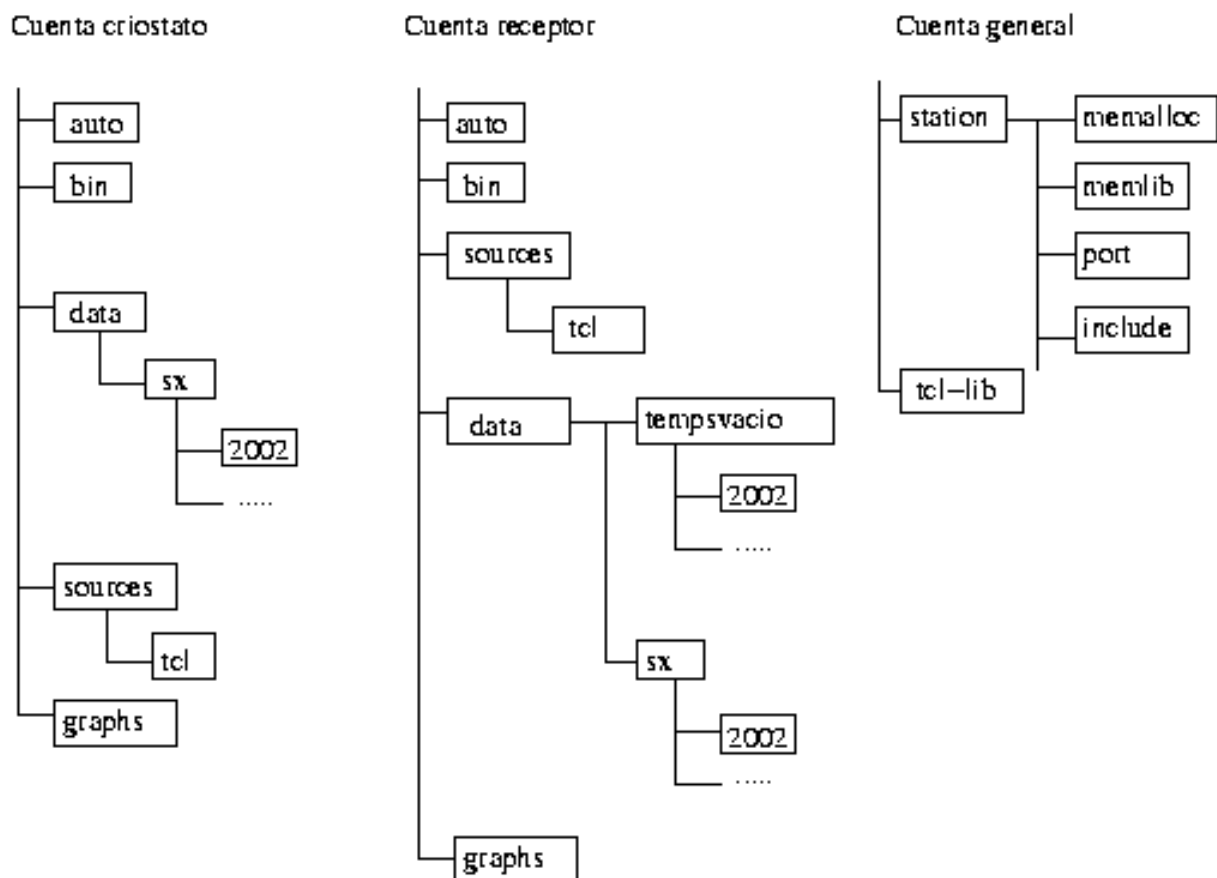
Cuenta criostato

auto
bin
data
sx
2002
.....
sources
tcl
graphs

Cuenta receptor

auto
bin
sources
tcl
data
tempsvacio
2002
.....
sx
2002
.....
graphs

Cuenta general

station
memalloc
memlib
port
include
tcl-lib